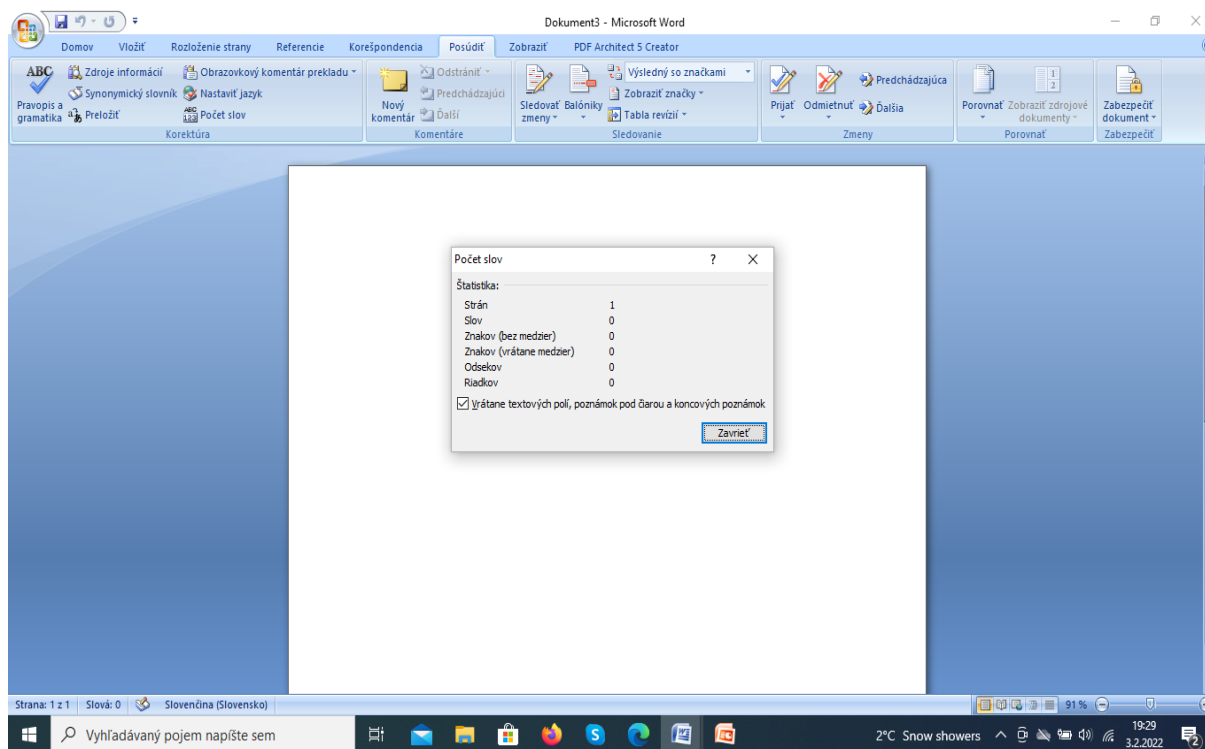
Dokument3 - Microsoft Word

Domov | Vložiť | Rozloženie strany | Referencie | Korešpondencia | Posúdiť | Zobraziť | PDF Architect 5 Creator

ABC Pravopis a gramatika | Zdroje informácií | Synonymický slovník | Preložiť | Obrazovkový komentár prekladu | Nastaviť jazyk | Počet slov
Korektúra

Nový komentár | Odstrániť | Predchádzajúci | Ďalší
Komentáre

Sledovať zmeny | Balóniky | Výsledný so značkami | Zobraziť značky | Tabla revízií
Sledovanie

Prijať | Odmietnuť | Predchádzajúca | Ďalšia
Zmeny

Porovnať | Zobraziť zdrojové dokumenty
Porovnať

Zabezpečiť dokument
Zabezpečiť

Počet slov ? X

Štatistika:

| | |
|---|---|
| Strán | 1 |
| Slov | 0 |
| Znakov (bez medzier) | 0 |
| Znakov (vrátane medzier) | 0 |
| Odsekov | 0 |
| Riadkov | 0 |

☑ Vrátane textových polí, poznámok pod čiarou a koncových poznámok

Zavrieť

Strana: 1 z 1 | Slová: 0 | Slovenčina (Slovensko)

91 %

Vyhľadávaný pojem napíšte sem

2°C Snow showers

19:29
3.2.2022

2